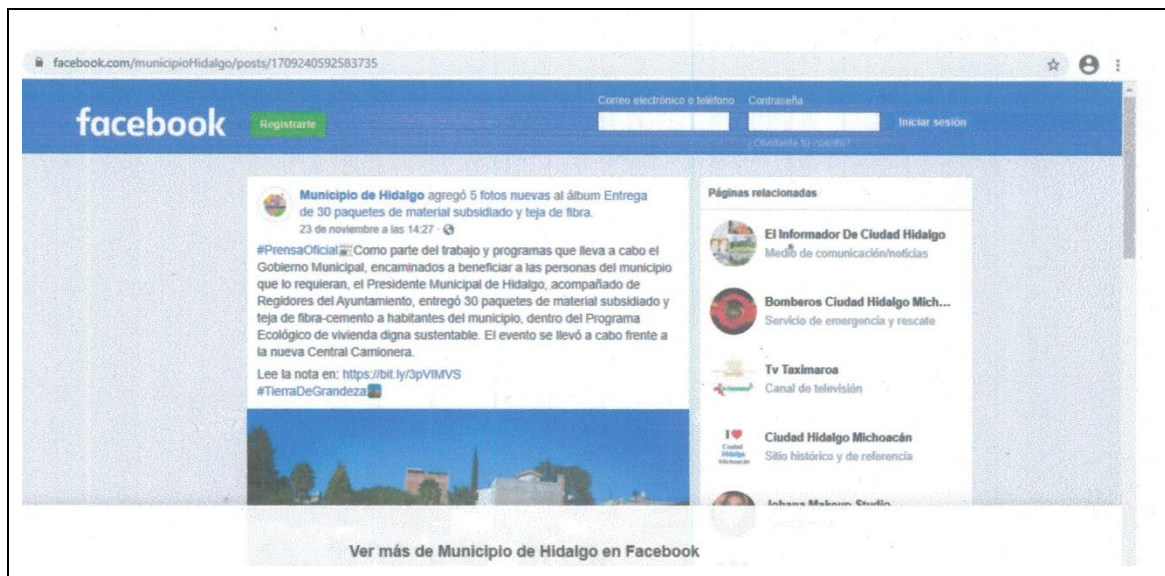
facebook.com/municipioHidalgo/posts/1709240592583735

facebook Registrarte

Correo electrónico o teléfono Contraseña

Iniciar sesión

¿Olvidaste tu cuenta?

Municipio de Hidalgo agregó 5 fotos nuevas al álbum Entrega de 30 paquetes de material subsidiado y teja de fibra.
23 de noviembre a las 14:27 ·

#PrensaOficial Como parte del trabajo y programas que lleva a cabo el Gobierno Municipal, encaminados a beneficiar a las personas del municipio que lo requieran, el Presidente Municipal de Hidalgo, acompañado de Regidores del Ayuntamiento, entregó 30 paquetes de material subsidiado y teja de fibra-cemento a habitantes del municipio, dentro del Programa Ecológico de vivienda digna sustentable. El evento se llevó a cabo frente a la nueva Central Camionera.

Lee la nota en: https://bit.ly/3pVIMVS
#TierraDeGrandeza

Páginas relacionadas

El Informador De Ciudad Hidalgo
Medio de comunicación/noticias

Bomberos Ciudad Hidalgo Mich...
Servicio de emergencia y rescate

Tv Taximaroa
Canal de televisión

Ciudad Hidalgo Michoacán
Sitio histórico y de referencia

Johana Makeup Studio
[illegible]

Ver más de Municipio de Hidalgo en Facebook